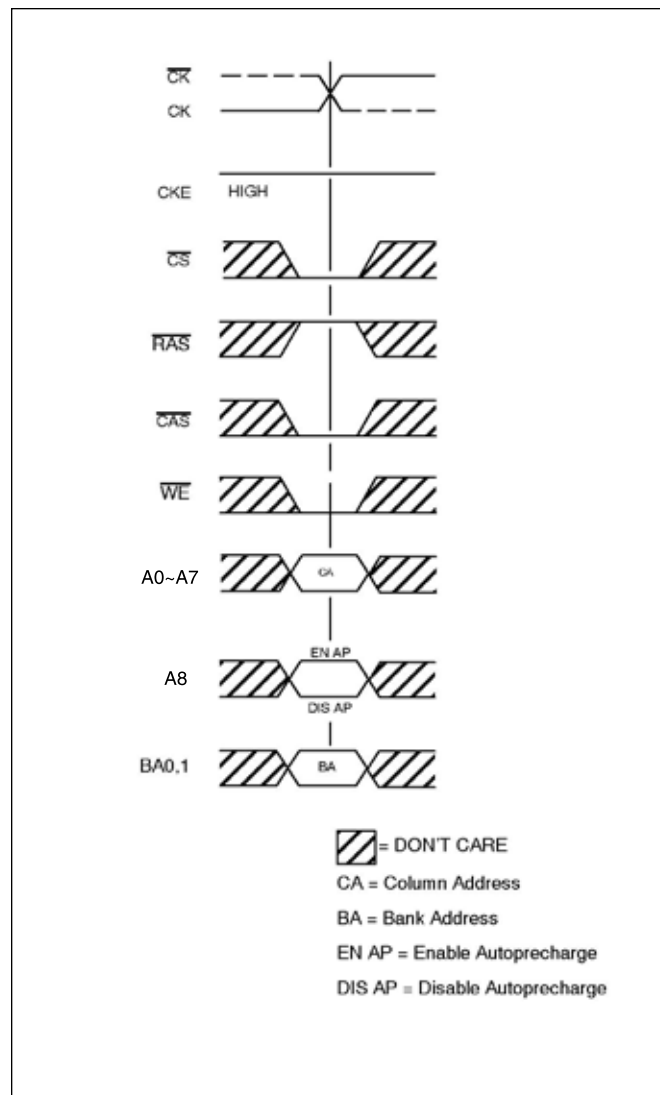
$\overline{CK}$
CK
CKE HIGH
$\overline{CS}$
$\overline{RAS}$
$\overline{CAS}$
$\overline{WE}$
A0~A7
CA
EN AP
A8
DIS AP
BA0,1
BA

= DON'T CARE
CA = Column Address
BA = Bank Address
EN AP = Enable Autoprecharge
DIS AP = Disable Autoprecharge